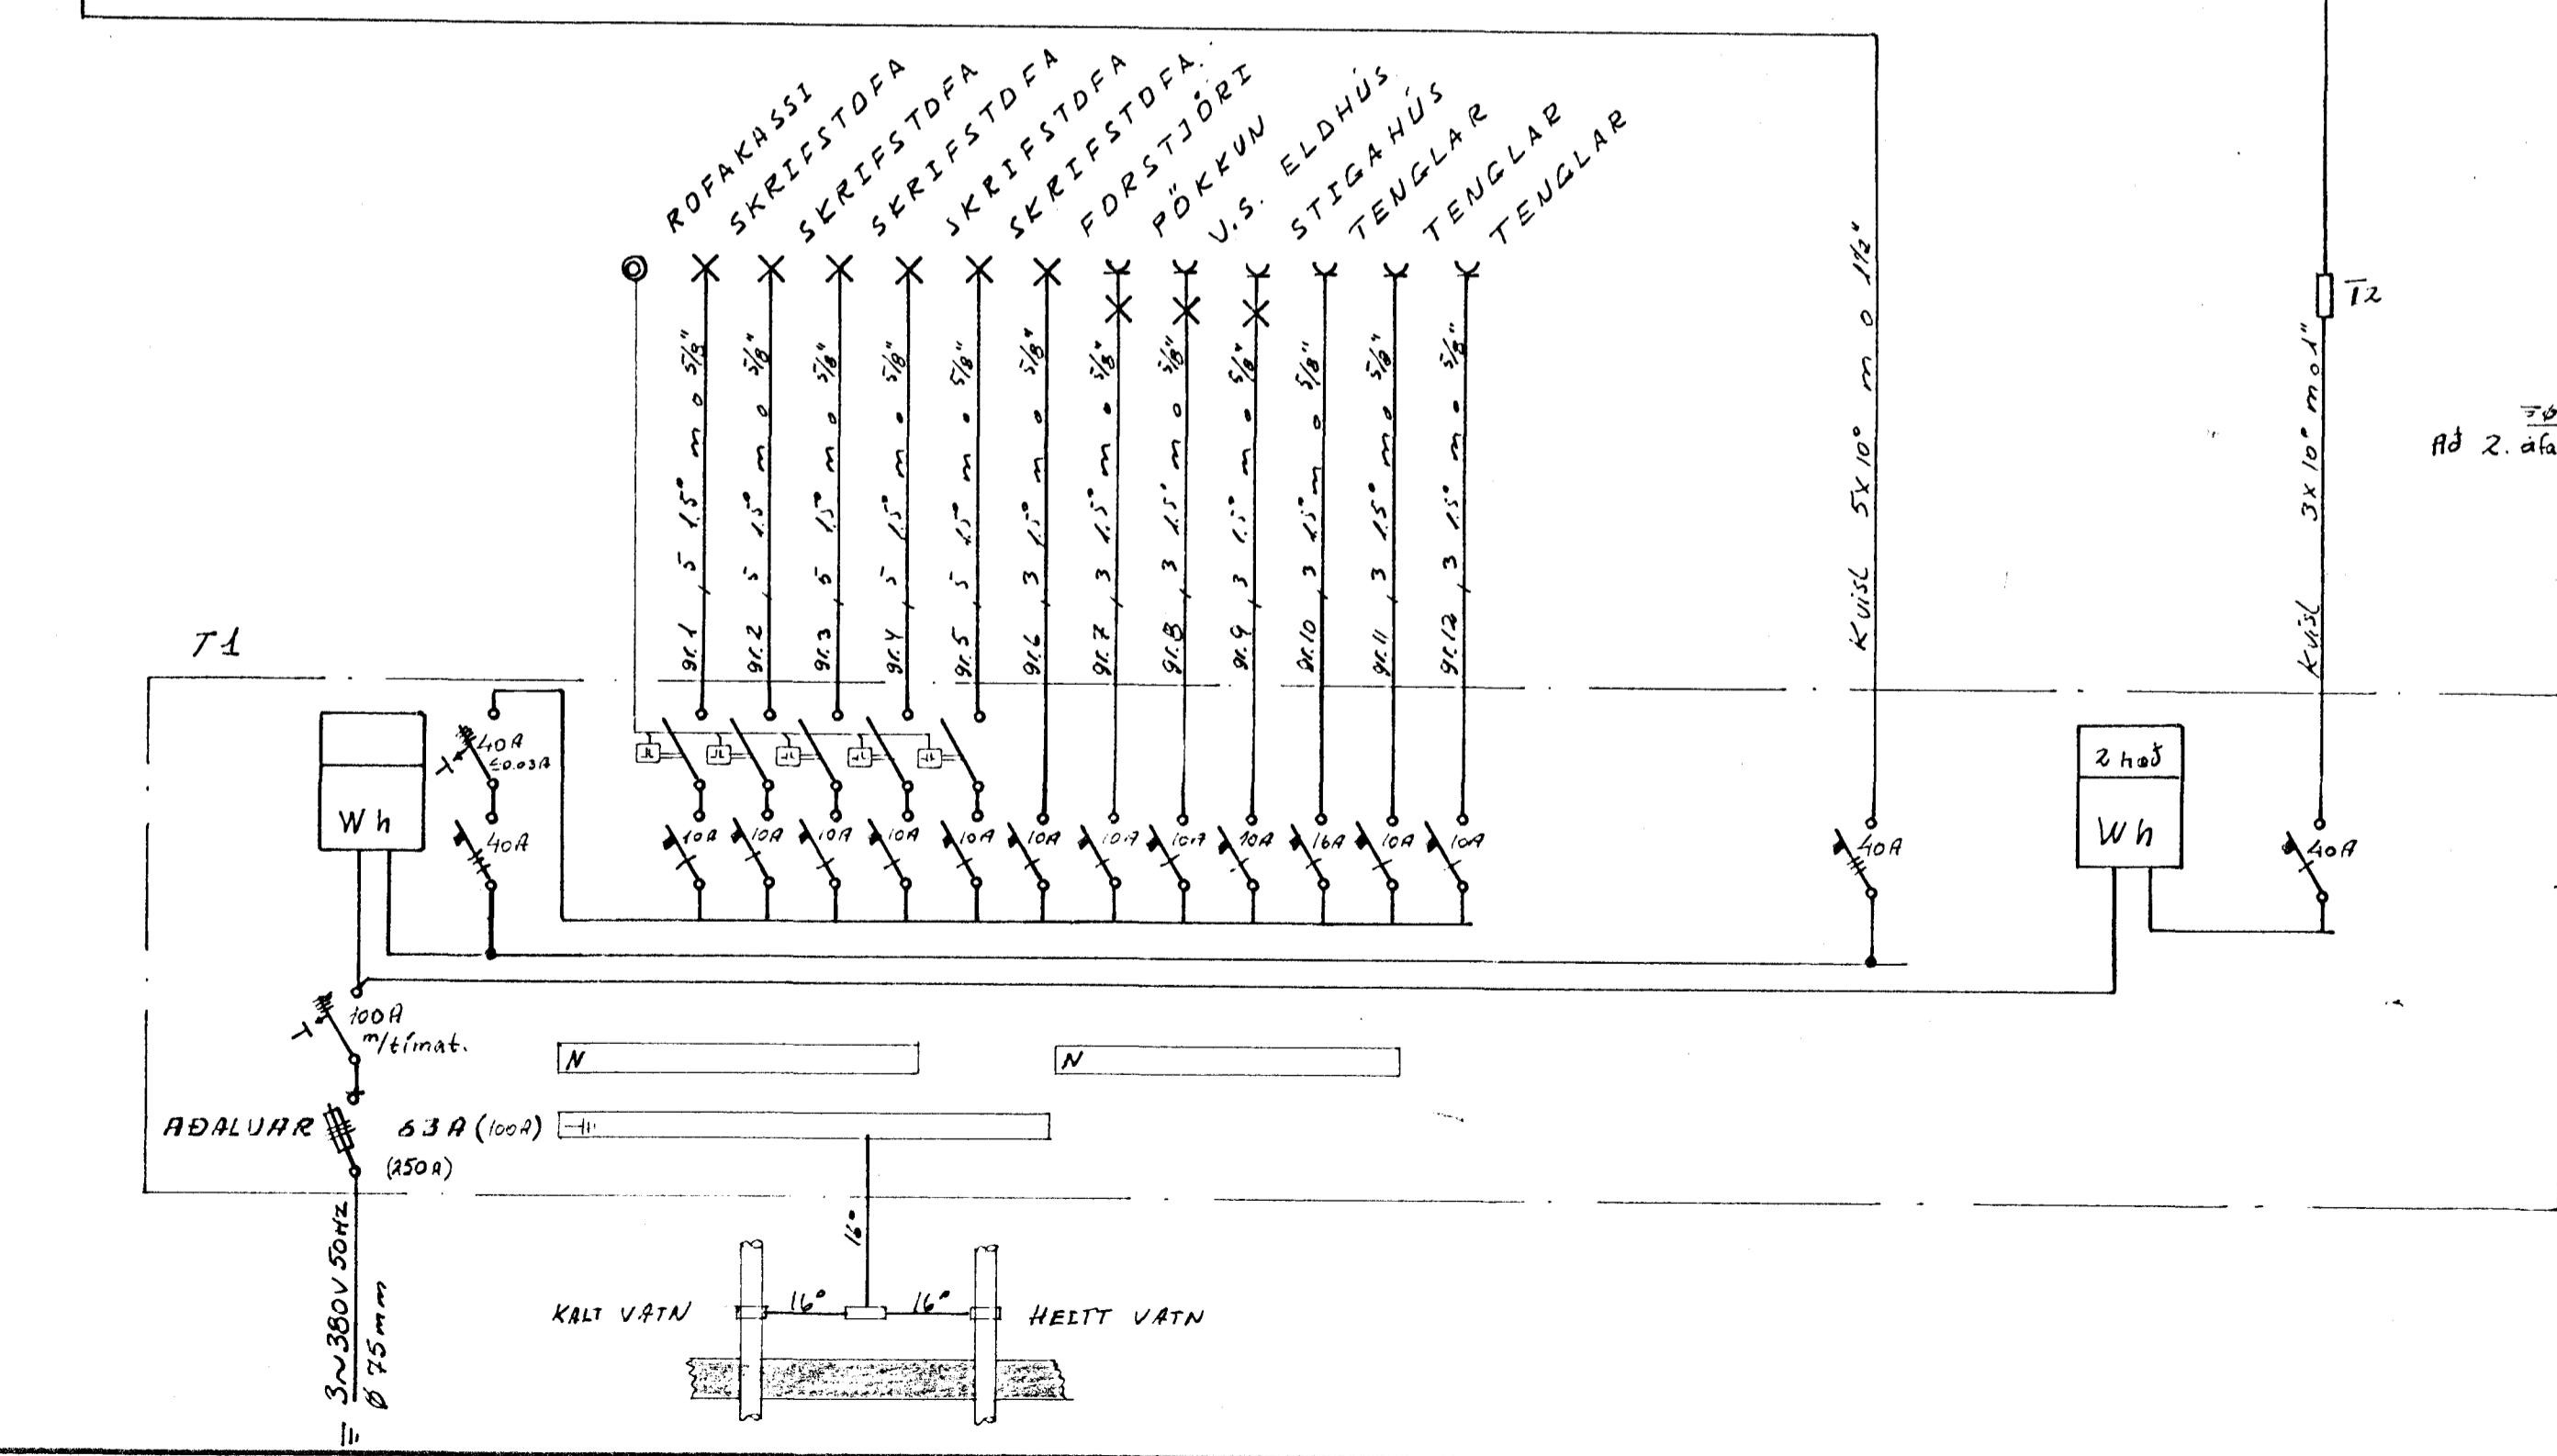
ROFAKASSI
SKRIFSTOFA
SKRIFSTOFA
SKRIFSTOFA
SKRIFSTOFA
SKRIFSTOFA
FORSTJÓRI
PÖKKUN
V.S. ELDHÚS
STIGAHÚS
TENGLAR
TENGLAR
TENGLAR

gr.1 5 1.5° m o 5/8"
gr.2 5 1.5° m o 5/8"
gr.3 5 1.5° m o 5/8"
gr.4 5 1.5° m o 5/8"
gr.5 5 1.5° m o 5/8"
gr.6 3 1.5° m o 5/8"
gr.7 3 1.5° m o 5/8"
gr.8 3 1.5° m o 5/8"
gr.9 3 1.5° m o 5/8"
gr.10 3 1.5° m o 5/8"
gr.11 3 1.5° m o 5/8"
gr.12 3 1.5° m o 5/8"

Kvísl 5X10° m o 1½"

T2

Kvísl 3X10° m o 1"

Að 2. áfa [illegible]

T1

Wh

40A
≤0.03A

40A

10A 10A 10A 10A 10A 10A 10A 10A 10A 16A 10A 10A

40A

2 hoð

Wh

40A

100A
m/tímat.

N

N

ADALVAR

63A (100A)

(250A)

16°

KALT VATN 16° 16° HEITT VATN

3~380V 50Hz
Ø 75mm